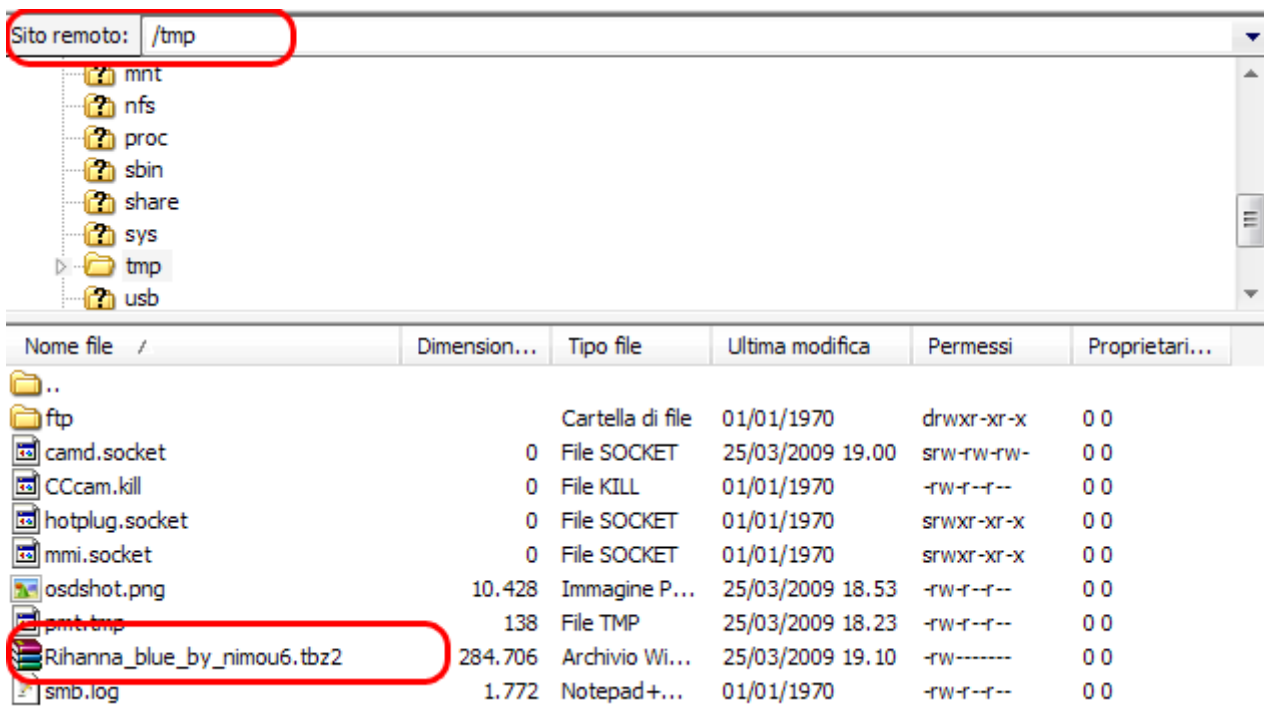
Sito remoto: /tmp

mnt
nfs
proc
sbin
share
sys
tmp
usb

| Nome file | Dimension... | Tipo file | Ultima modifica | Permessi | Proprietari... |
|---|---|---|---|---|---|
| .. | | | | | |
| ftp | | Cartella di file | 01/01/1970 | drwxr-xr-x | 0 0 |
| camd.socket | 0 | File SOCKET | 25/03/2009 19.00 | srw-rw-rw- | 0 0 |
| CCcam.kill | 0 | File KILL | 01/01/1970 | -rw-r--r-- | 0 0 |
| hotplug.socket | 0 | File SOCKET | 01/01/1970 | srwxr-xr-x | 0 0 |
| mmi.socket | 0 | File SOCKET | 01/01/1970 | srwxr-xr-x | 0 0 |
| osdshot.png | 10.428 | Immagine P... | 25/03/2009 18.53 | -rw-r--r-- | 0 0 |
| pmt.tmp | 138 | File TMP | 25/03/2009 18.23 | -rw-r--r-- | 0 0 |
| Rihanna_blue_by_nimou6.tbz2 | 284.706 | Archivio Wi... | 25/03/2009 19.10 | -rw------- | 0 0 |
| smb.log | 1.772 | Notepad+... | 01/01/1970 | -rw-r--r-- | 0 0 |